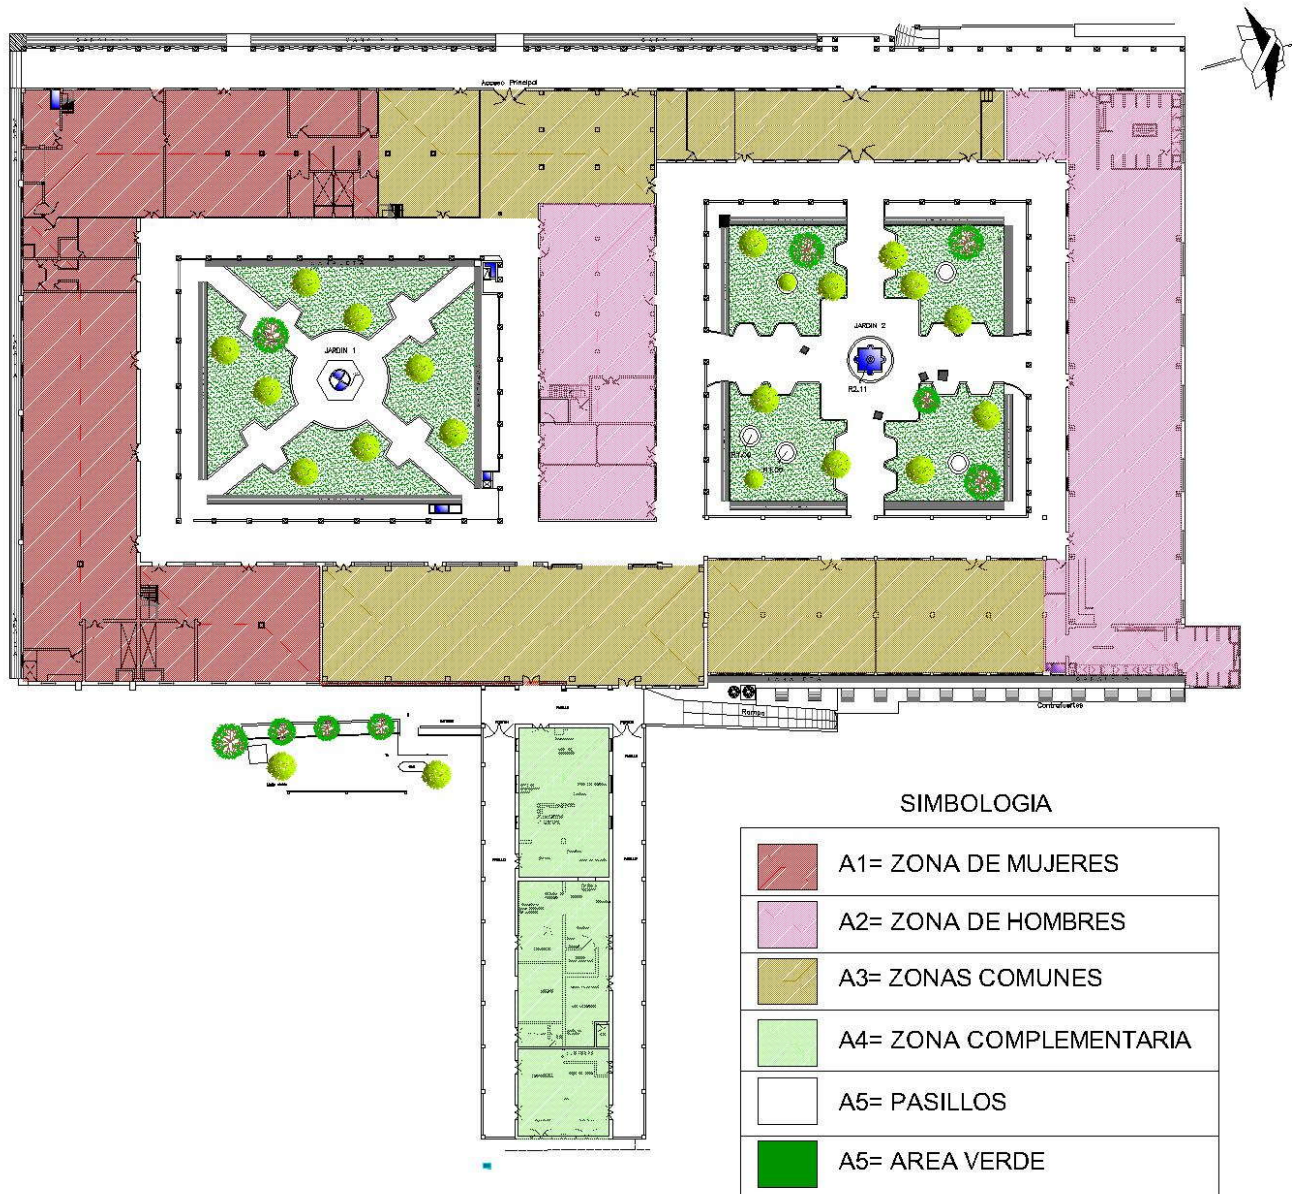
Acceso Principal

JARDIN 1

JARDIN 2

R2.11

Rampa

Contrafuertes

PASILLO

PASILLO

PASILLO

SIMBOLOGIA

A1= ZONA DE MUJERES

A2= ZONA DE HOMBRES

A3= ZONAS COMUNES

A4= ZONA COMPLEMENTARIA

A5= PASILLOS

A5= AREA VERDE